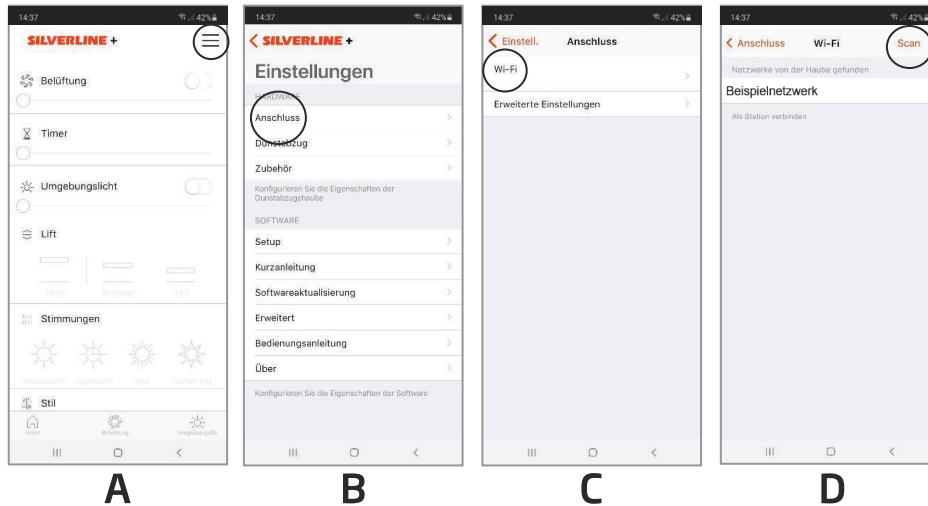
14:37
42%
SILVERLINE +
Belüftung
Timer
Umgebungslicht
Lift
Hoch
Breiten
Tief
Stimmungen
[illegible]
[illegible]
Hell
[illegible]
Stil
Heim
Belüftung
Umgebungslic
A

14:37
42%
SILVERLINE +
Einstellungen
HARDWARE
Anschluss
Dunstabzug
Zubehör
Konfigurieren Sie die Eigenschaften der Dunstabzugshaube
SOFTWARE
Setup
Kurzanleitung
Softwareaktualisierung
Erweitert
Bedienungsanleitung
Über
Konfigurieren Sie die Eigenschaften der Software
B

14:37
42%
Einstell.
Anschluss
Wi-Fi
Erweiterte Einstellungen
C

14:37
42%
Anschluss
Wi-Fi
Scan
Netzwerke von der Haube gefunden
Beispielnetzwerk
Als Station verbinden
D